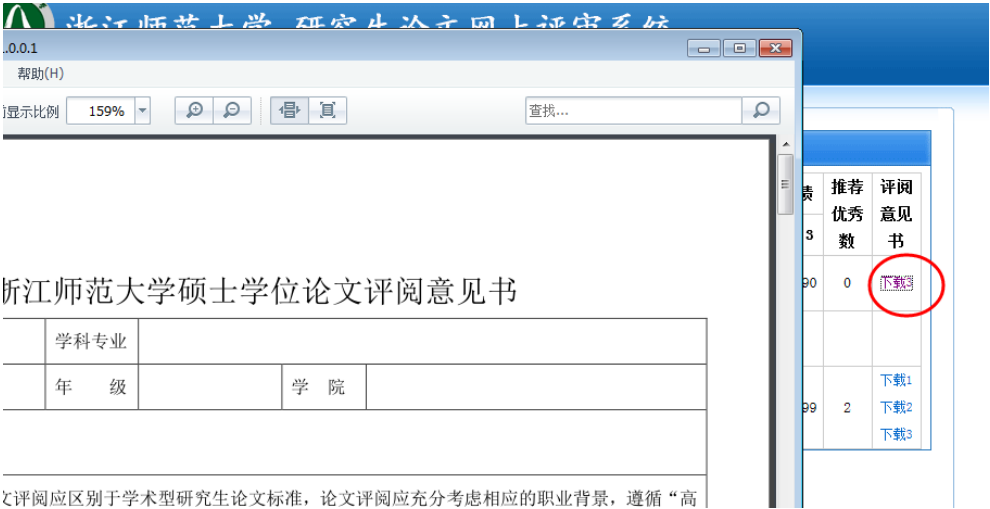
浙江师范大学 研究生论文网上评审系统

..0.0.1

帮助(H)

显示比例 159%

查找...

浙江师范大学硕士学位论文评阅意见书

| | 学科专业 | | | |
|---|---|---|---|---|
| | 年　级 | | 学　院 | |

文评阅应区别于学术型研究生论文标准，论文评阅应充分考虑相应的职业背景，遵循“高

| 绩 | 推荐优秀数 | 评阅意见书 |
|---|---|---|
| S | | |
| 90 | 0 | 下载3 |
| | | |
| 99 | 2 | 下载1 下载2 下载3 |